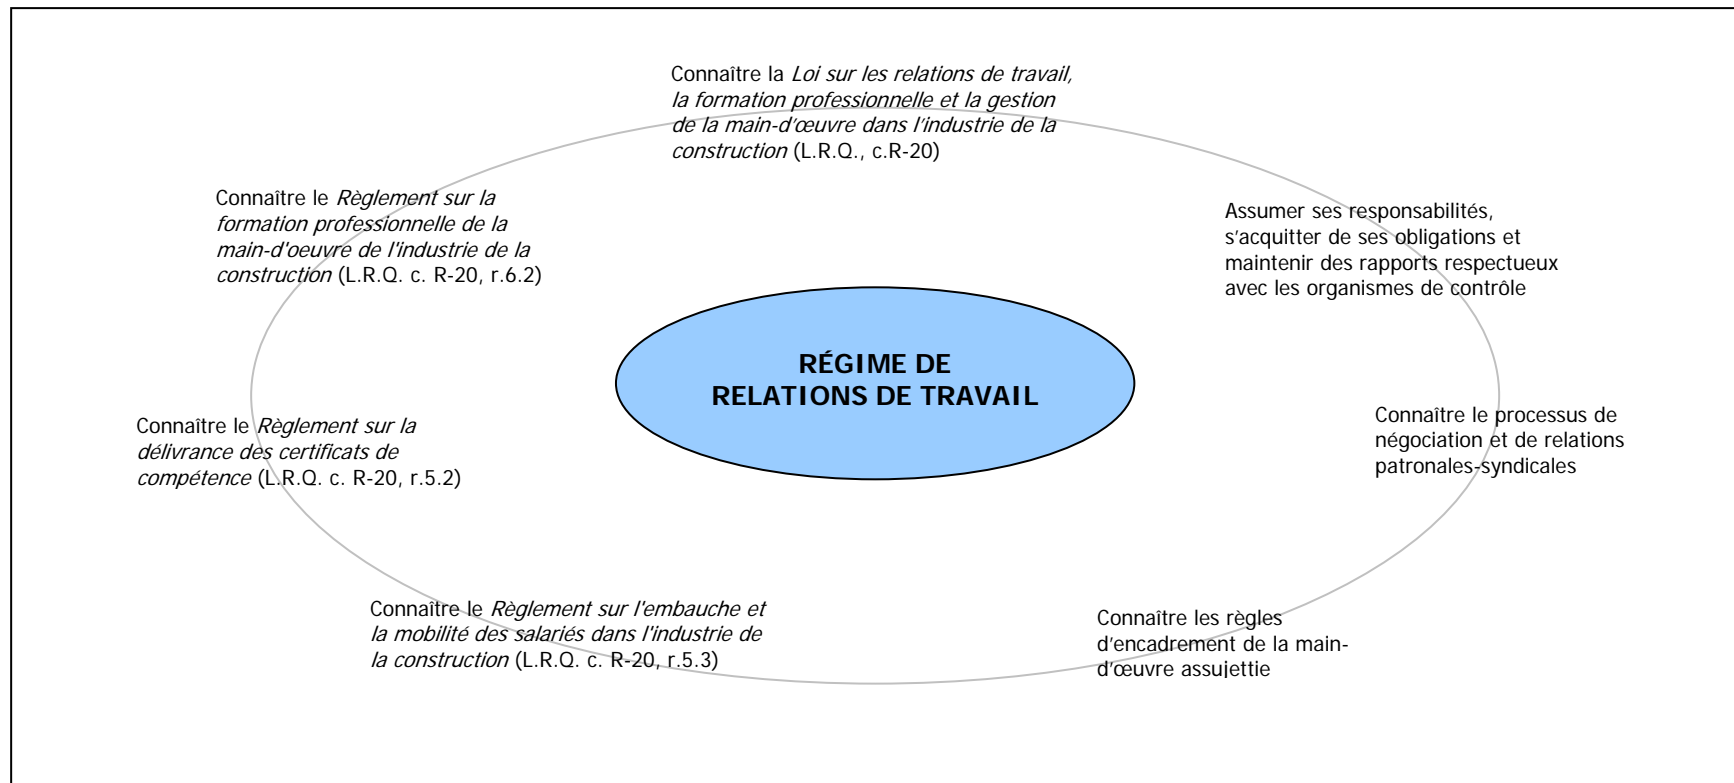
Connaître la *Loi sur les relations de travail, la formation professionnelle et la gestion de la main-d'œuvre dans l'industrie de la construction* (L.R.Q., c.R-20)

Connaître le *Règlement sur la formation professionnelle de la main-d'oeuvre de l'industrie de la construction* (L.R.Q. c. R-20, r.6.2)

Assumer ses responsabilités, s'acquitter de ses obligations et maintenir des rapports respectueux avec les organismes de contrôle

RÉGIME DE RELATIONS DE TRAVAIL

Connaître le *Règlement sur la délivrance des certificats de compétence* (L.R.Q. c. R-20, r.5.2)

Connaître le processus de négociation et de relations patronales-syndicales

Connaître le *Règlement sur l'embauche et la mobilité des salariés dans l'industrie de la construction* (L.R.Q. c. R-20, r.5.3)

Connaître les règles d'encadrement de la main-d'œuvre assujettie